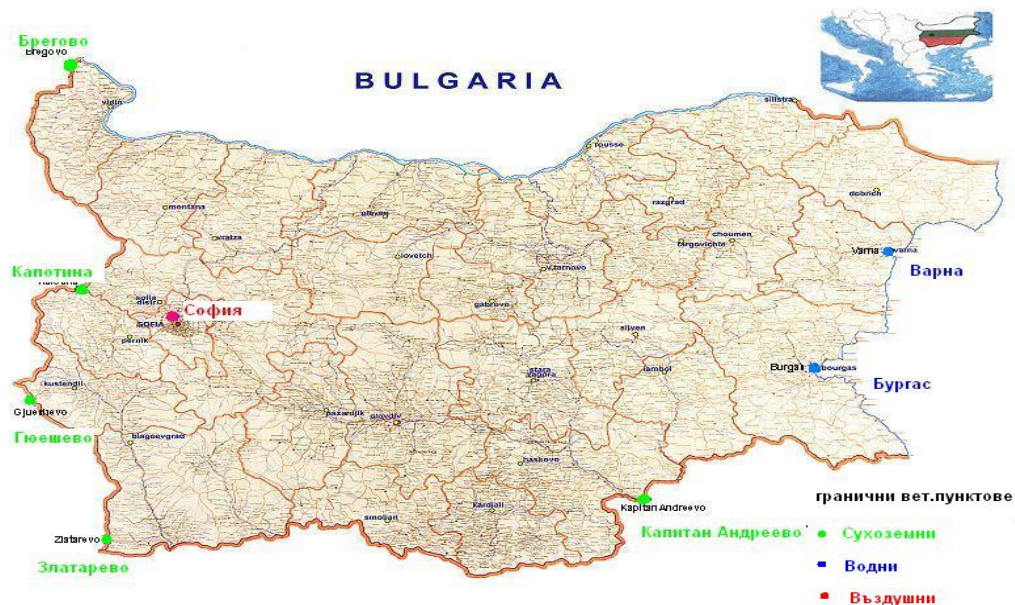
BULGARIA

Брегово
Bregovo
vidin
silistra
rousse
dobrich
razgrad
montana
pleven
vratza
choumen
targovichte
Varna
varna
Варна
Капотина
Kalotina
lovetch
v.tarnovo
gabrovo
sofia distr.
София
SOFIA
pernik
sliven
kustendil
Gjueshevo
Гюешево
stara zagora
iambol
Burgas
bourgas
Бургас
pazardjik
plovdiv
blagoevgrad
haskovo
Kapitan Andreevo
Капитан Андреево
kardjali
smolyan
Zlatarevo
Златарево

гранични вет.пунктове
Сухоземни
Водни
Въздушни